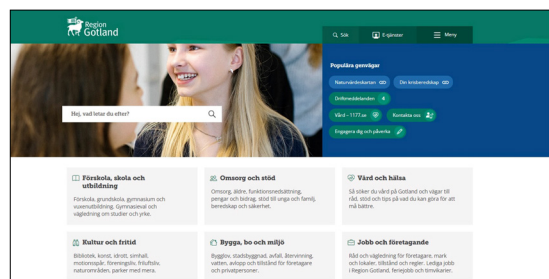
Region Gotland

Sök
E-tjänster
Meny

Hej, vad letar du efter?

Populära genvägar

Naturvårdskartan
Din krisberedskap
Driftmeddelanden
Vård – 1177.se
Kontakta oss
Engagera dig och påverka

Förskola, skola och utbildning
Förskola, grundskola, gymnasium och vuxenutbildning. Gymnasieval och vägledning om studier och yrke.

Omsorg och stöd
Omsorg, äldre, funktionsnedsättning, pengar och bidrag, stöd till unga och familj, beredskap och säkerhet.

Vård och hälsa
Så söker du vård på Gotland och vägar till råd, stöd och tips på vad du kan göra för att må bättre.

Kultur och fritid
Bibliotek, konst, idrott, simhall, motionsspår, föreningsliv, friluftsliv, naturområden, parker med mera.

Bygga, bo och miljö
Bygglov, stadsbyggnad, avfall, återvinning, vatten, avlopp och tillstånd för företagare och privatpersoner.

Jobb och företagande
Råd och vägledning för företagare, mark och lokaler, tillstånd och regler. Lediga jobb i Region Gotland, feriejobb och timvikarier.